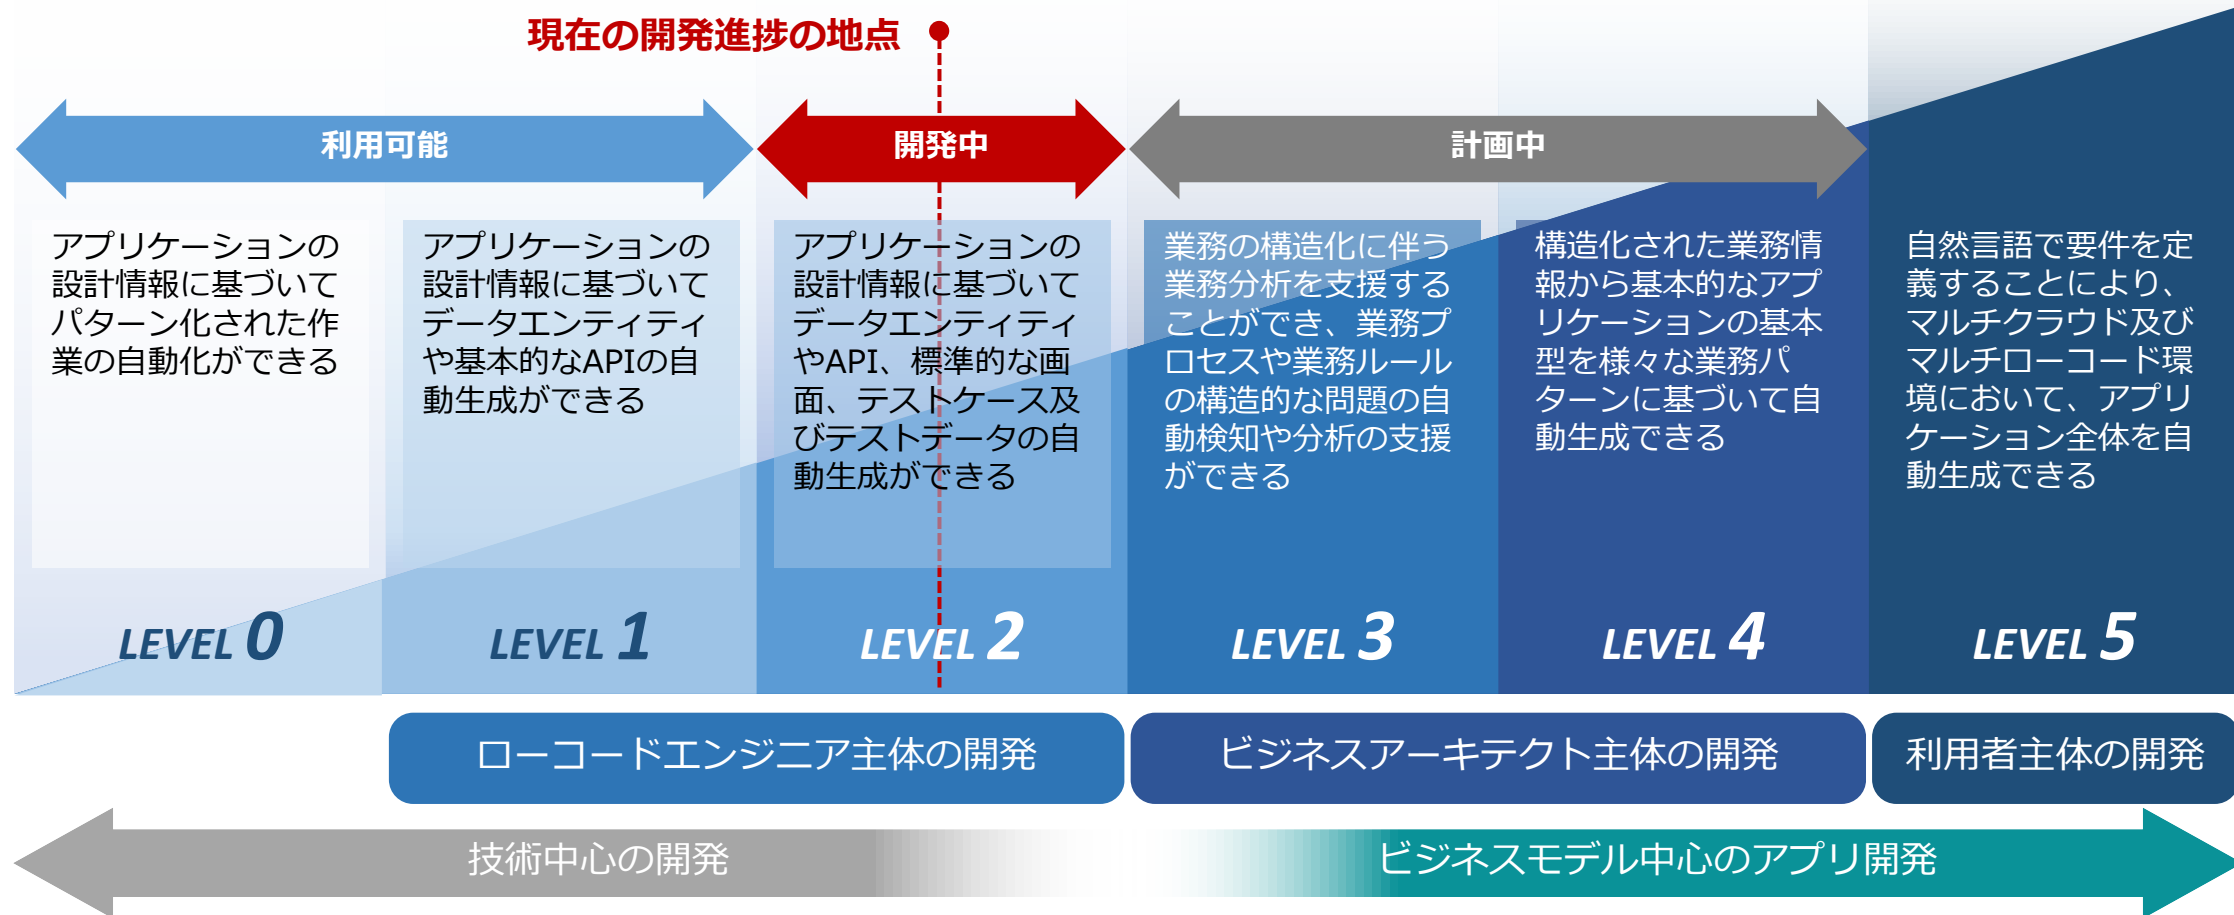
現在の開発進捗の地点

利用可能

開発中

計画中

アプリケーションの設計情報に基づいてパターン化された作業の自動化ができる

アプリケーションの設計情報に基づいてデータエンティティや基本的なAPIの自動生成ができる

アプリケーションの設計情報に基づいてデータエンティティやAPI、標準的な画面、テストケース及びテストデータの自動生成ができる

業務の構造化に伴う業務分析を支援することができ、業務プロセスや業務ルールの構造的な問題の自動検知や分析の支援ができる

構造化された業務情報から基本的なアプリケーションの基本型を様々な業務パターンに基づいて自動生成できる

自然言語で要件を定義することにより、マルチクラウド及びマルチローコード環境において、アプリケーション全体を自動生成できる

LEVEL 0

LEVEL 1

LEVEL 2

LEVEL 3

LEVEL 4

LEVEL 5

ローコードエンジニア主体の開発

ビジネスアーキテクト主体の開発

利用者主体の開発

技術中心の開発

ビジネスモデル中心のアプリ開発